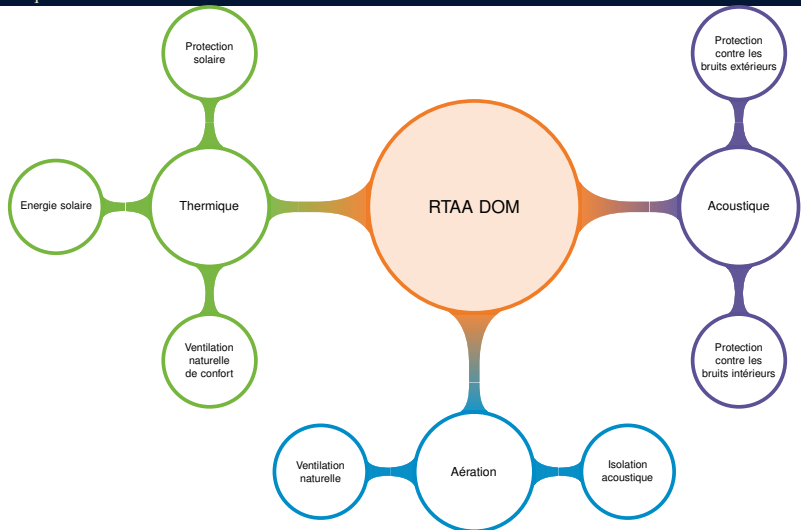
RTAA DOM

Thermique

Protection solaire

Energie solaire

Ventilation naturelle de confort

Acoustique

Protection contre les bruits extérieurs

Protection contre les bruits intérieurs

Aération

Ventilation naturelle

Isolation acoustique